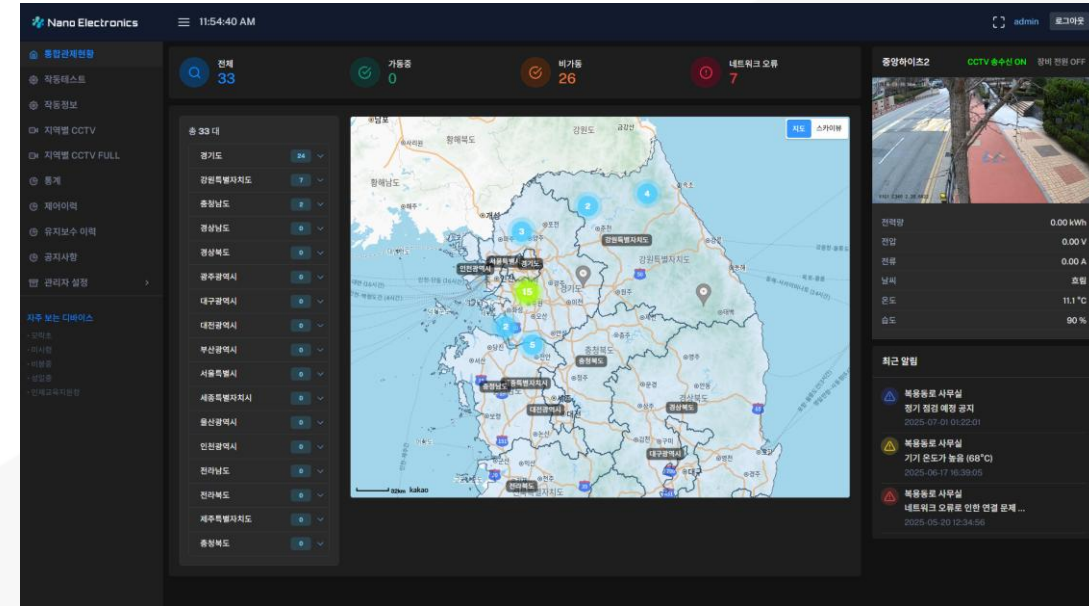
Nano Electronics

11:54:40 AM

admin 로그아웃

통합관제현황
작동테스트
작동정보
지역별 CCTV
지역별 CCTV FULL
통계
제어이력
유지보수 이력
공지사항
관리자 설정

자주 보는 디바이스
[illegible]
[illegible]
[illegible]
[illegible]
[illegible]

전체 33
가동중 0
비가동 26
네트워크 오류 7

총 33 대

| 지역 | 수 |
|---|---|
| 경기도 | 24 |
| 강원특별자치도 | 7 |
| 충청남도 | 2 |
| 경상남도 | 0 |
| 경상북도 | 0 |
| 광주광역시 | 0 |
| 대구광역시 | 0 |
| 대전광역시 | 0 |
| 부산광역시 | 0 |
| 서울특별시 | 0 |
| 세종특별자치시 | 0 |
| 울산광역시 | 0 |
| 인천광역시 | 0 |
| 전라남도 | 0 |
| 전라북도 | 0 |
| 제주특별자치도 | 0 |
| 충청북도 | 0 |

지도 스카이뷰

황해북도 강원도 황해남도 개성 인천광역시 서울특별시 경기도 강원특별자치도 충청북도 충청남도 세종특별자치시 대전광역시 경상북도 대구광역시 전라북도

15 3 2 4 2 5

kakao

중앙하이츠2 CCTV 송수신 ON 장비 전원 OFF

전력량 0.00 kWh
전압 0.00 V
전류 0.00 A
날씨 흐림
온도 11.1 °C
습도 90 %

최근 알림

복용동로 사무실
정기 점검 예정 공지
2025-07-01 01:22:01

복용동로 사무실
기기 온도가 높음 (68°C)
2025-06-17 16:39:05

복용동로 사무실
네트워크 오류로 인한 연결 문제 ...
2025-05-20 12:34:56